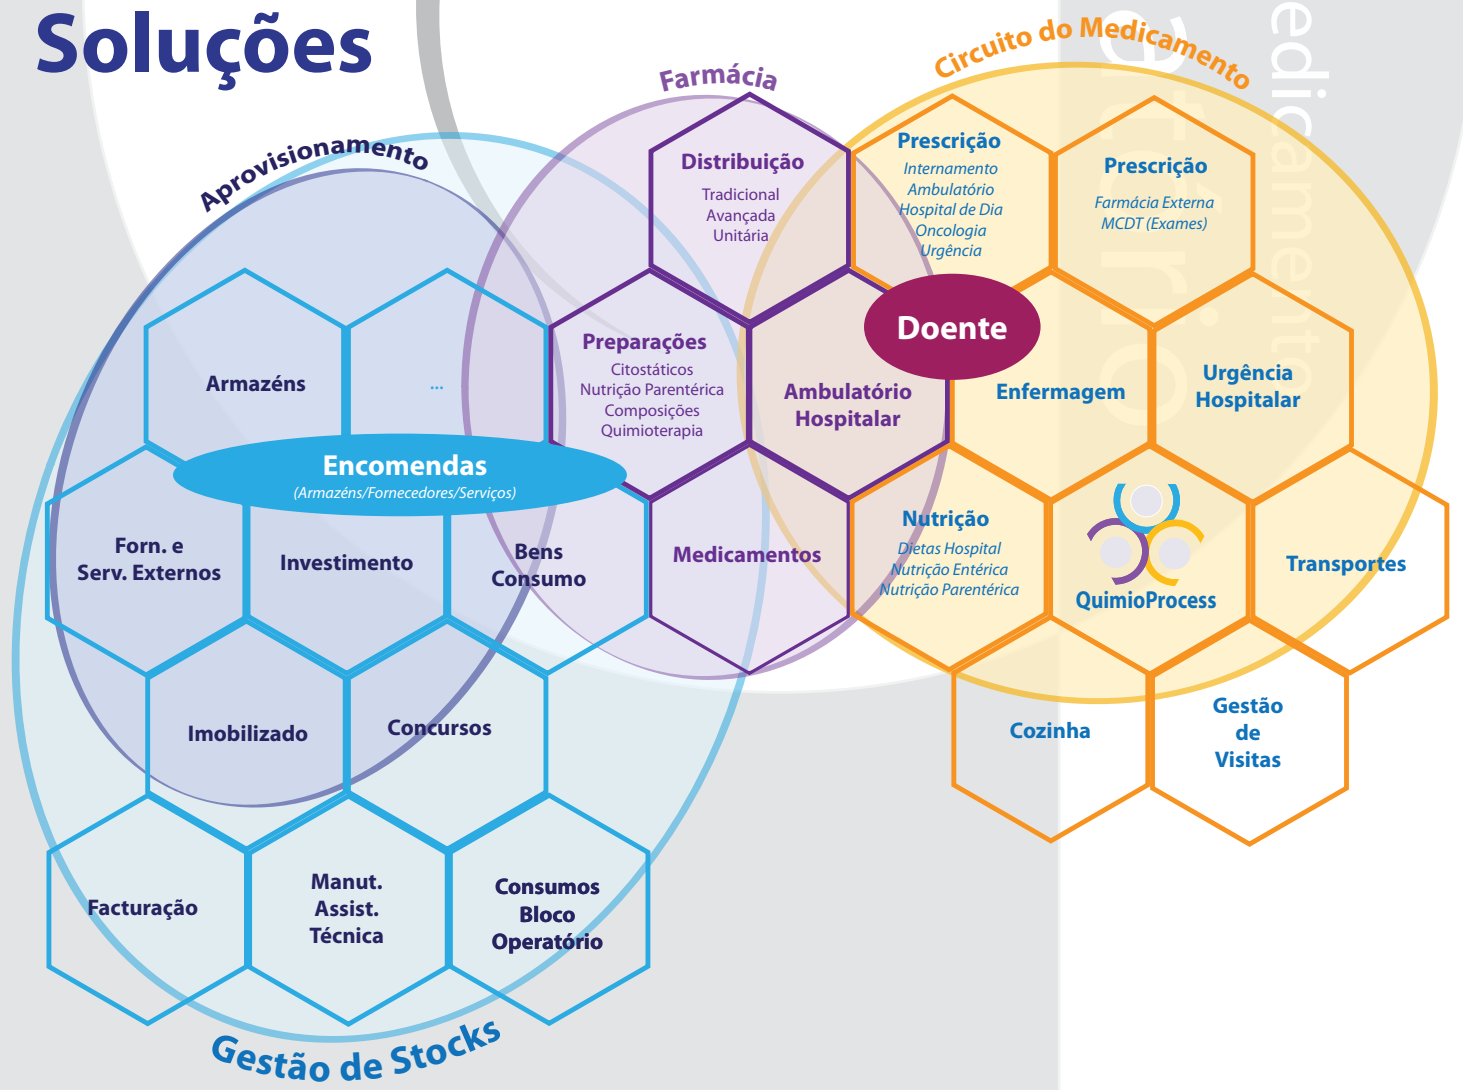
Soluções

Aprovisionamento

Farmácia

Circuito do Medicamento

Distribuição
Tradicional
Avançada
Unitária

Prescrição
Internamento
Ambulatório
Hospital de Dia
Oncologia
Urgência

Prescrição
Farmácia Externa
MCDT (Exames)

Armazéns

...

Preparações
Citostáticos
Nutrição Parentérica
Composições
Quimioterapia

Ambulatório Hospitalar

Doente

Enfermagem

Urgência Hospitalar

Encomendas
(Armazéns/Fornecedores/Serviços)

Forn. e Serv. Externos

Investimento

Bens Consumo

Medicamentos

Nutrição
Dietas Hospital
Nutrição Entérica
Nutrição Parentérica

QuimioProcess

Transportes

Imobilizado

Concursos

Cozinha

Gestão de Visitas

Facturação

Manut. Assist. Técnica

Consumos Bloco Operatório

Gestão de Stocks